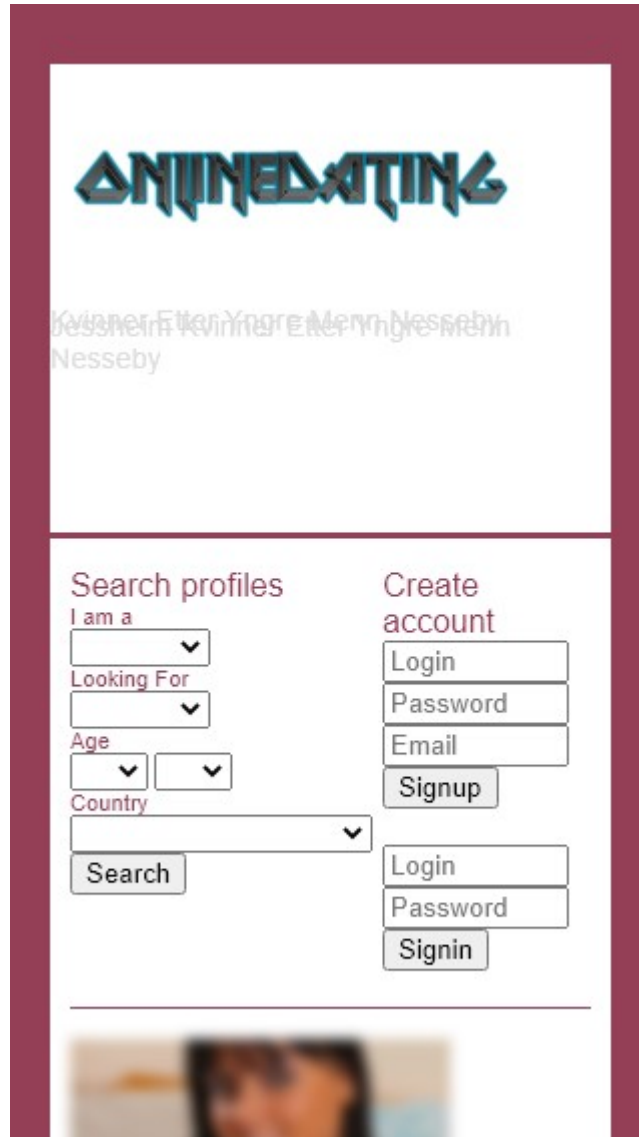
ONLINEDATING

Kvinner Etter Yngre Menn Nesseby
Jessheim Kvinner Etter Yngre Menn Nesseby

Search profiles
I am a
Looking For
Age
Country
Search

Create account
Login
Password
Email
Signup

Login
Password
Signin